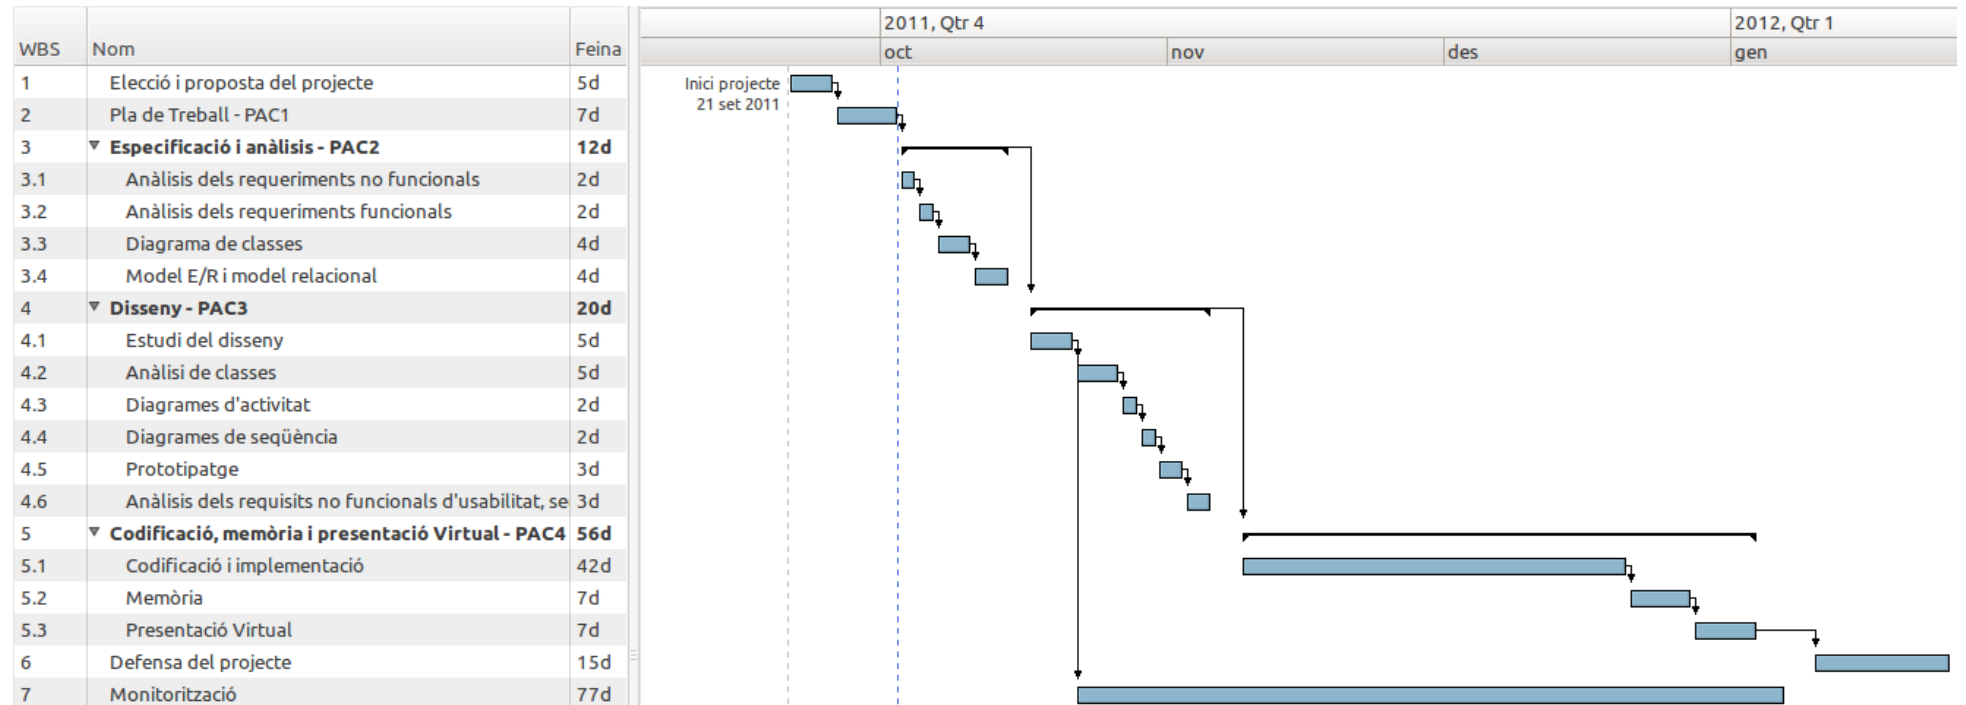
| WBS | Nom | Feina |
|---|---|---|
| 1 | Elecció i proposta del projecte | 5d |
| 2 | Pla de Treball - PAC1 | 7d |
| 3 | Especificació i anàlisis - PAC2 | 12d |
| 3.1 | Anàlisis dels requeriments no funcionals | 2d |
| 3.2 | Anàlisis dels requeriments funcionals | 2d |
| 3.3 | Diagrama de classes | 4d |
| 3.4 | Model E/R i model relacional | 4d |
| 4 | Disseny - PAC3 | 20d |
| 4.1 | Estudi del disseny | 5d |
| 4.2 | Anàlisi de classes | 5d |
| 4.3 | Diagrames d'activitat | 2d |
| 4.4 | Diagrames de seqüència | 2d |
| 4.5 | Prototipatge | 3d |
| 4.6 | Anàlisis dels requisits no funcionals d'usabilitat, se | 3d |
| 5 | Codificació, memòria i presentació Virtual - PAC4 | 56d |
| 5.1 | Codificació i implementació | 42d |
| 5.2 | Memòria | 7d |
| 5.3 | Presentació Virtual | 7d |
| 6 | Defensa del projecte | 15d |
| 7 | Monitorització | 77d |

2011, Qtr 4
2012, Qtr 1
oct
nov
des
gen

Inici projecte
21 set 2011